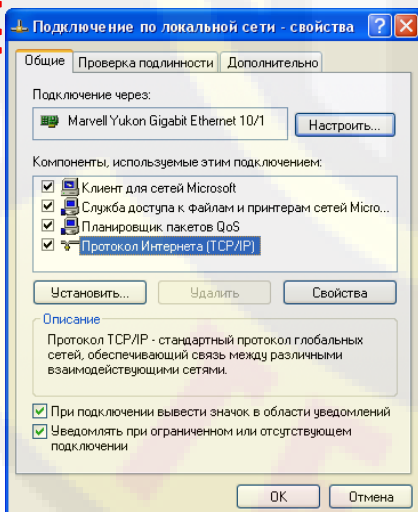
Подключение по локальной сети - свойства ? X

Общие | Проверка подлинности | Дополнительно

Подключение через:

Marvell Yukon Gigabit Ethernet 10/1

Настроить...

Компоненты, используемые этим подключением:

Клиент для сетей Microsoft

Служба доступа к файлам и принтерам сетей Micro...

Планировщик пакетов QoS

Протокол Интернета (TCP/IP)

Установить... | Удалить | Свойства

Описание

Протокол TCP/IP - стандартный протокол глобальных сетей, обеспечивающий связь между различными взаимодействующими сетями.

При подключении вывести значок в области уведомлений

Уведомлять при ограниченном или отсутствующем подключении

OK | Отмена